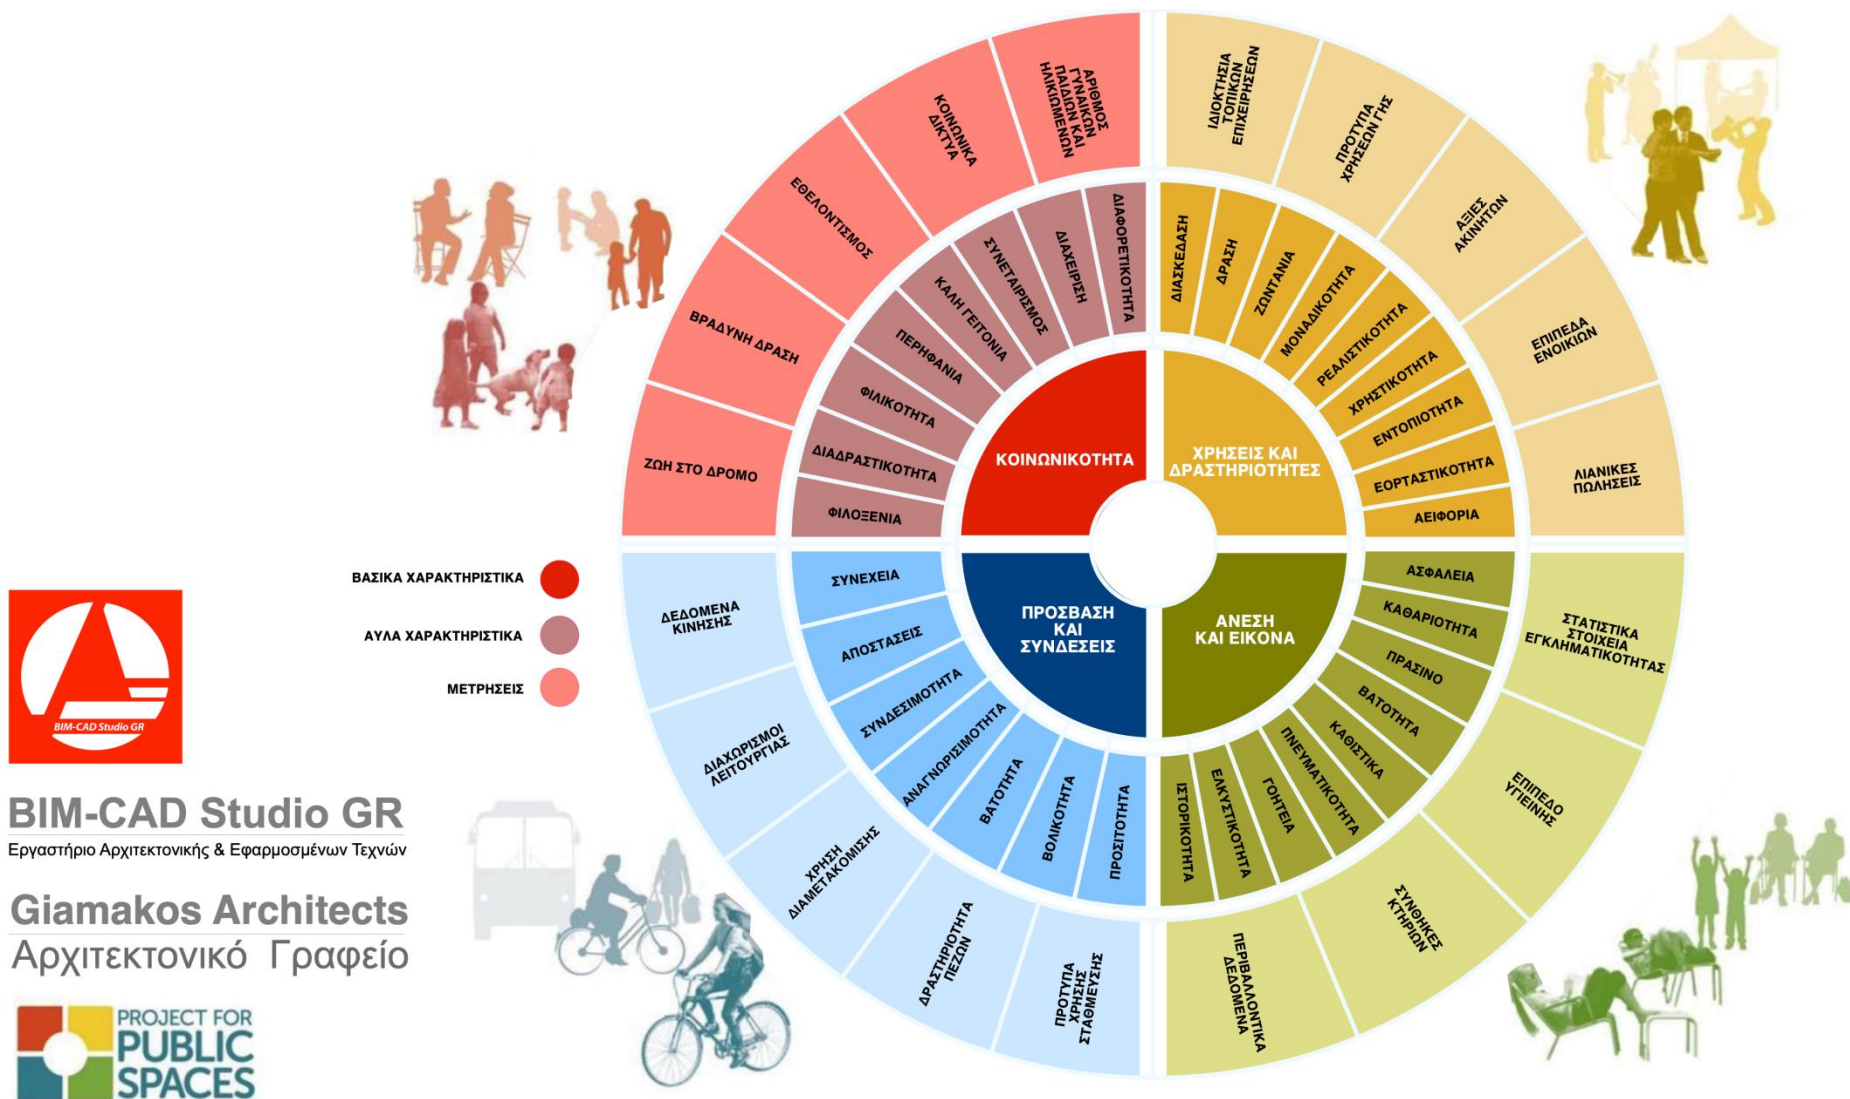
ΚΟΙΝΩΝΙΚΟΤΗΤΑ

ΦΙΛΟΞΕΝΙΑ
ΔΙΑΔΡΑΣΤΙΚΟΤΗΤΑ
ΦΙΛΙΚΟΤΗΤΑ
ΠΕΡΗΦΑΝΙΑ
ΚΑΛΗ ΓΕΙΤΟΝΙΑ
ΣΥΝΕΤΑΙΡΙΣΜΟΣ
ΔΙΑΧΕΙΡΙΣΗ
ΔΙΑΦΟΡΕΤΙΚΟΤΗΤΑ

ΖΩΗ ΣΤΟ ΔΡΟΜΟ
ΒΡΑΔΥΝΗ ΔΡΑΣΗ
ΕΘΕΛΟΝΤΙΣΜΟΣ
ΚΟΙΝΩΝΙΚΑ ΔΙΚΤΥΑ
ΑΡΙΘΜΟΣ ΓΥΝΑΙΚΩΝ ΠΑΙΔΙΩΝ ΚΑΙ ΗΛΙΚΙΩΜΕΝΩΝ

ΧΡΗΣΕΙΣ ΚΑΙ ΔΡΑΣΤΗΡΙΟΤΗΤΕΣ

ΔΙΑΣΚΕΔΑΣΗ
ΔΡΑΣΗ
ΖΩΝΤΑΝΙΑ
ΜΟΝΑΔΙΚΟΤΗΤΑ
ΡΕΑΛΙΣΤΙΚΟΤΗΤΑ
ΧΡΗΣΤΙΚΟΤΗΤΑ
ΕΝΤΟΠΙΟΤΗΤΑ
ΕΟΡΤΑΣΤΙΚΟΤΗΤΑ
ΑΕΙΦΟΡΙΑ

ΙΔΙΟΚΤΗΣΙΑ ΤΟΠΙΚΩΝ ΕΠΙΧΕΙΡΗΣΕΩΝ
ΠΡΟΤΥΠΑ ΧΡΗΣΕΩΝ ΓΗΣ
ΑΞΙΕΣ ΑΚΙΝΗΤΩΝ
ΕΠΙΠΕΔΑ ΕΝΟΙΚΙΩΝ
ΛΙΑΝΙΚΕΣ ΠΩΛΗΣΕΙΣ

ΠΡΟΣΒΑΣΗ ΚΑΙ ΣΥΝΔΕΣΕΙΣ

ΣΥΝΕΧΕΙΑ
ΑΠΟΣΤΑΣΕΙΣ
ΣΥΝΔΕΣΙΜΟΤΗΤΑ
ΑΝΑΓΝΩΡΙΣΙΜΟΤΗΤΑ
ΒΑΤΟΤΗΤΑ
ΒΟΛΙΚΟΤΗΤΑ
ΠΡΟΣΙΤΟΤΗΤΑ

ΔΕΔΟΜΕΝΑ ΚΙΝΗΣΗΣ
ΔΙΑΧΩΡΙΣΜΟΙ ΛΕΙΤΟΥΡΓΙΑΣ
ΧΡΗΣΗ ΔΙΑΜΕΤΑΚΟΜΙΣΗΣ
ΔΡΑΣΤΗΡΙΟΤΗΤΑ ΠΕΖΩΝ
ΠΡΟΤΥΠΑ ΧΡΗΣΗΣ ΣΤΑΘΜΕΥΣΗΣ

ΑΝΕΣΗ ΚΑΙ ΕΙΚΟΝΑ

ΑΣΦΑΛΕΙΑ
ΚΑΘΑΡΙΟΤΗΤΑ
ΠΡΑΣΙΝΟ
ΒΑΤΟΤΗΤΑ
ΚΑΘΙΣΤΙΚΑ
ΠΝΕΥΜΑΤΙΚΟΤΗΤΑ
ΓΟΗΤΕΙΑ
ΕΛΚΥΣΤΙΚΟΤΗΤΑ
ΙΣΤΟΡΙΚΟΤΗΤΑ

ΣΤΑΤΙΣΤΙΚΑ ΣΤΟΙΧΕΙΑ ΕΓΚΛΗΜΑΤΙΚΟΤΗΤΑΣ
ΕΠΙΠΕΔΟ ΥΓΙΕΙΝΗΣ
ΣΥΝΘΗΚΕΣ ΚΤΗΡΙΩΝ
ΠΕΡΙΒΑΛΛΟΝΤΙΚΑ ΔΕΔΟΜΕΝΑ

ΒΑΣΙΚΑ ΧΑΡΑΚΤΗΡΙΣΤΙΚΑ
ΑΥΛΑ ΧΑΡΑΚΤΗΡΙΣΤΙΚΑ
ΜΕΤΡΗΣΕΙΣ

BIM-CAD Studio GR

BIM-CAD Studio GR
Εργαστήριο Αρχιτεκτονικής & Εφαρμοσμένων Τεχνών

Giamakos Architects
Αρχιτεκτονικό Γραφείο

PROJECT FOR PUBLIC SPACES